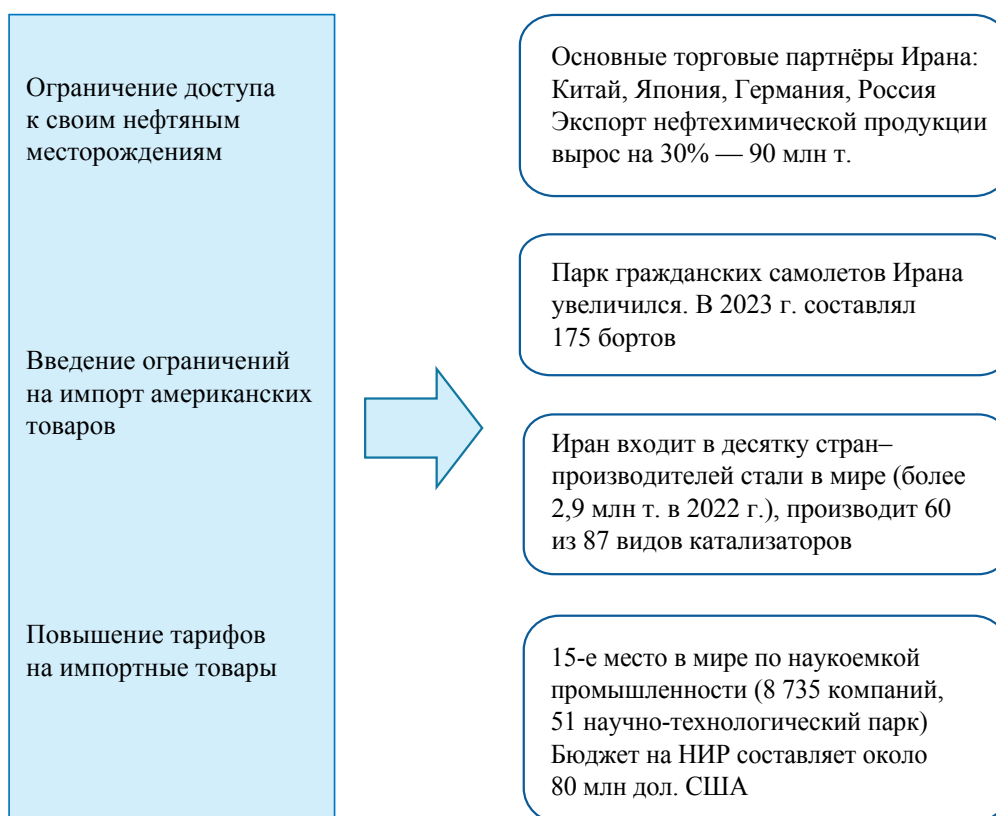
Ограничение доступа к своим нефтяным месторождениям

Введение ограничений на импорт американских товаров

Повышение тарифов на импортные товары

Основные торговые партнёры Ирана: Китай, Япония, Германия, Россия
Экспорт нефтехимической продукции вырос на 30% — 90 млн т.

Парк гражданских самолетов Ирана увеличился. В 2023 г. составлял 175 бортов

Иран входит в десятку стран–производителей стали в мире (более 2,9 млн т. в 2022 г.), производит 60 из 87 видов катализаторов

15-е место в мире по наукоемкой промышленности (8 735 компаний, 51 научно-технологический парк)
Бюджет на НИР составляет около 80 млн дол. США